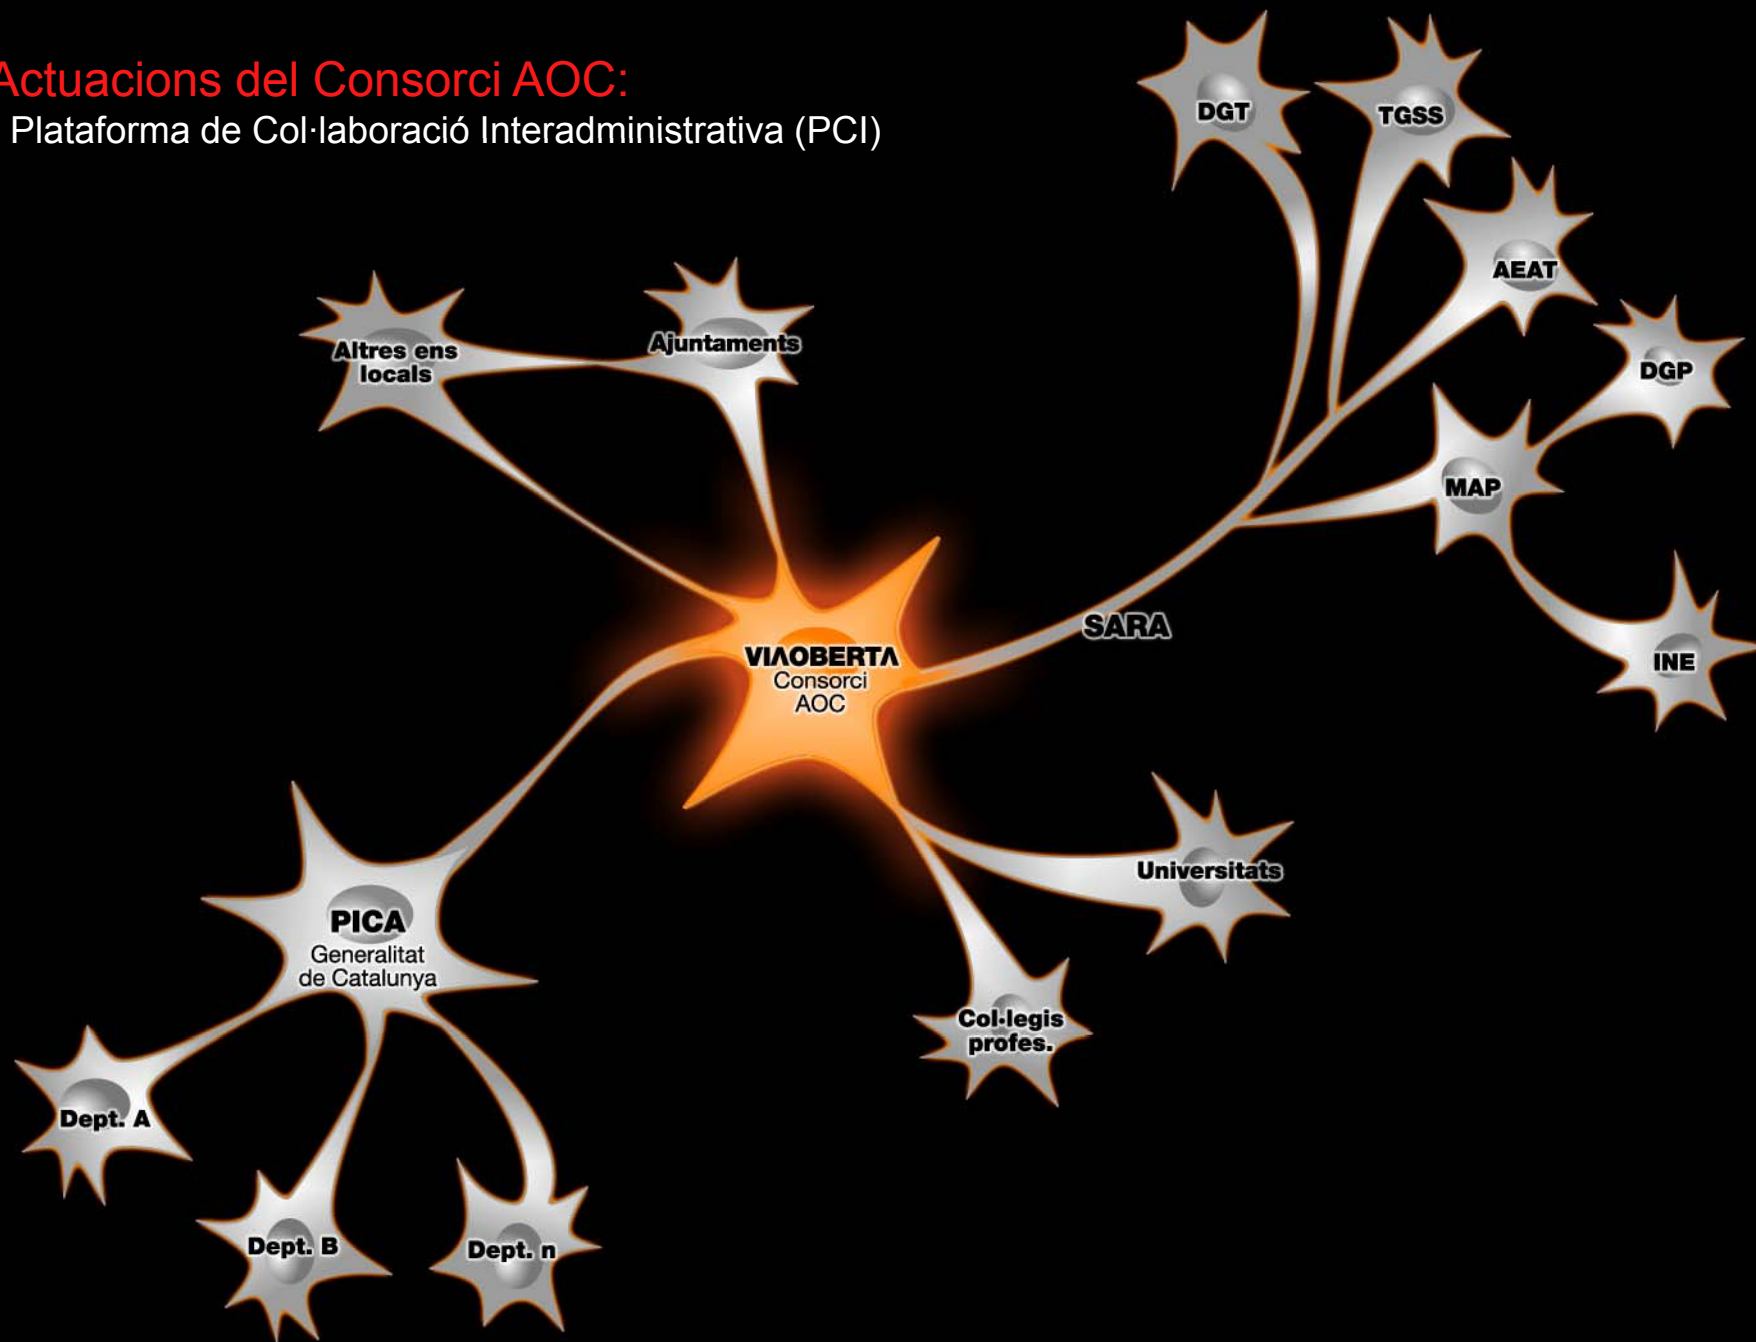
Actuacions del Consorci AOC:
Plataforma de Col·laboració Interadministrativa (PCI)

DGT
TGSS
AEAT
DGP
MAP
INE
Altres ens locals
Ajuntaments
SARA
VIΛOBERTΛ Consorci AOC
Universitats
Col·legis profes.
PICA Generalitat de Catalunya
Dept. A
Dept. B
Dept. n